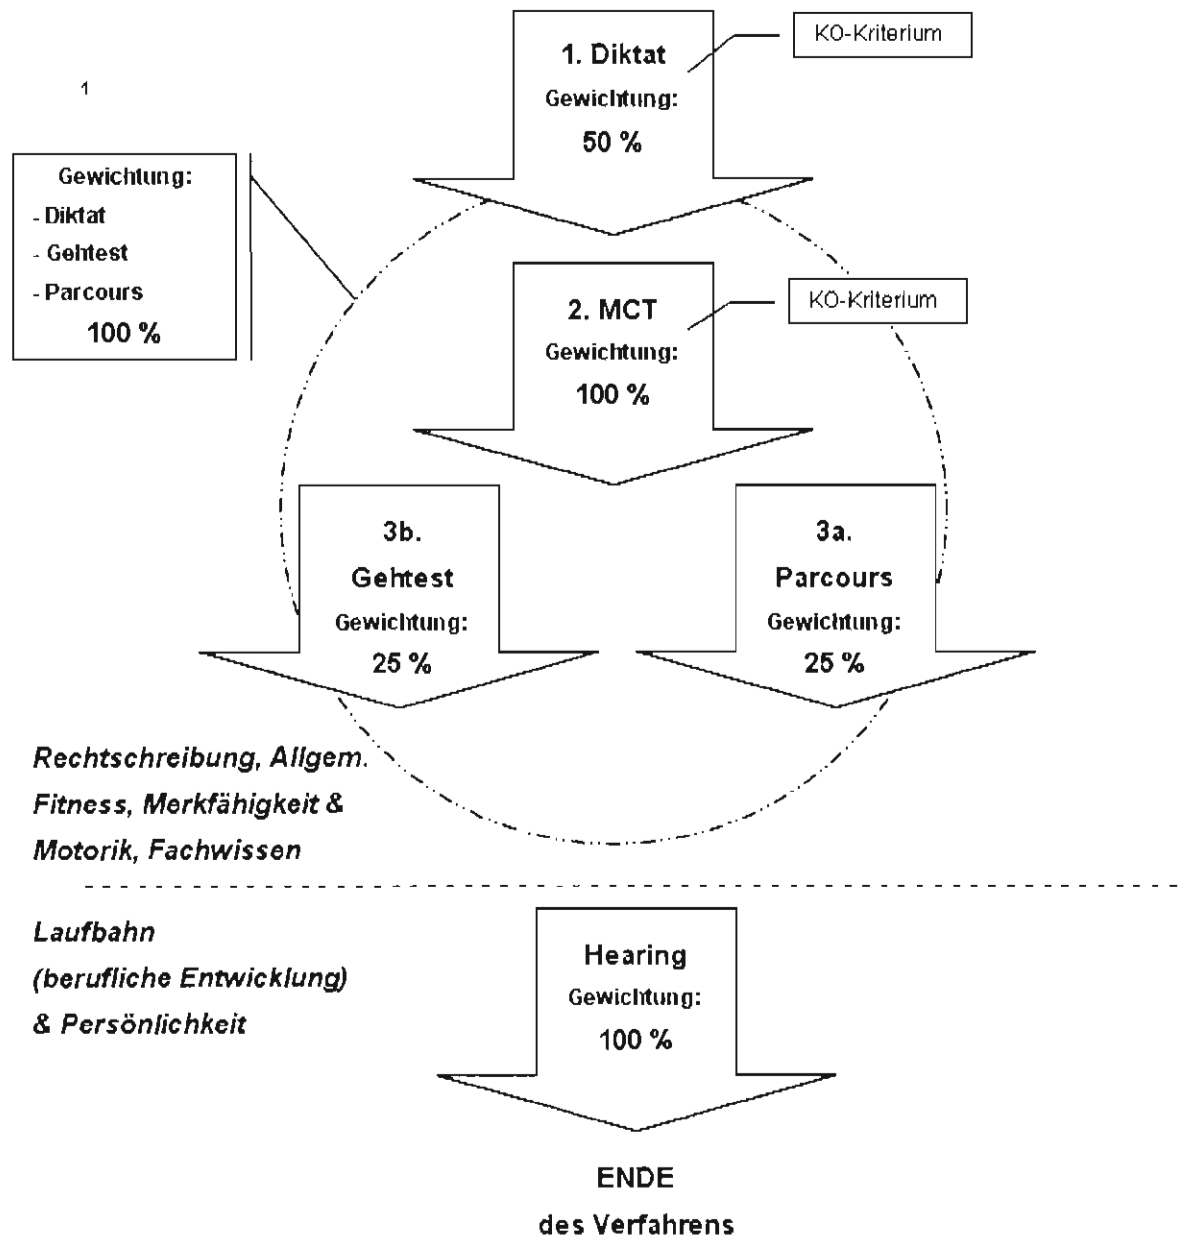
1

1. Diktat
Gewichtung:
50 %

KO-Kriterium

Gewichtung:
- Diktat
- Gehtest
- Parcours
100 %

2. MCT
Gewichtung:
100 %

KO-Kriterium

3b.
Gehtest
Gewichtung:
25 %

3a.
Parcours
Gewichtung:
25 %

*Rechtschreibung, Allgem. Fitness, Merkfähigkeit & Motorik, Fachwissen*

*Laufbahn (berufliche Entwicklung) & Persönlichkeit*

Hearing
Gewichtung:
100 %

ENDE
des Verfahrens